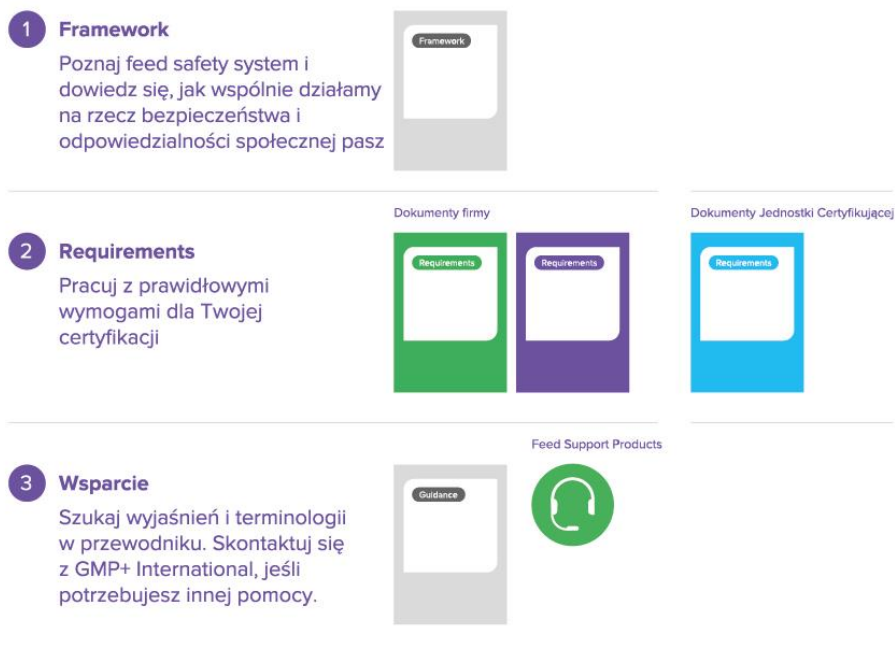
1 Framework

Poznaj feed safety system i dowiedz się, jak wspólnie działamy na rzecz bezpieczeństwa i odpowiedzialności społecznej pasz

Framework

Dokumenty firmy

Dokumenty Jednostki Certyfikującej

2 Requirements

Pracuj z prawidłowymi wymogami dla Twojej certyfikacji

Requirements

Requirements

Requirements

Feed Support Products

3 Wsparcie

Szukaj wyjaśnień i terminologii w przewodniku. Skontaktuj się z GMP+ International, jeśli potrzebujesz innej pomocy.

Guidance